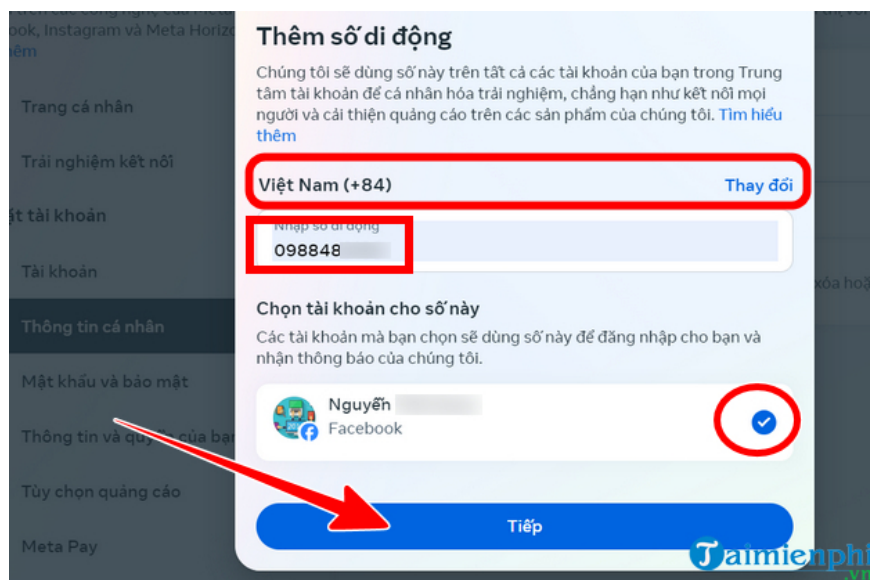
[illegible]
ook, Instagram và Meta Horiz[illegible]
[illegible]hêm

Trang cá nhân

Trải nghiệm kết nối

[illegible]ết tài khoản

Tài khoản

Thông tin cá nhân

Mật khẩu và bảo mật

Thông tin và quy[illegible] của bạ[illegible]

Tùy chọn quảng cáo

Meta Pay

Thêm số di động

Chúng tôi sẽ dùng số này trên tất cả các tài khoản của bạn trong Trung tâm tài khoản để cá nhân hóa trải nghiệm, chẳng hạn như kết nối mọi người và cải thiện quảng cáo trên các sản phẩm của chúng tôi. Tìm hiểu thêm

Việt Nam (+84)
Thay đổi

Nhập số di động
098848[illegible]

Chọn tài khoản cho số này

Các tài khoản mà bạn chọn sẽ dùng số này để đăng nhập cho bạn và nhận thông báo của chúng tôi.

Nguyễn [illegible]
Facebook

Tiếp

xóa ho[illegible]

Taimienphi
.vn